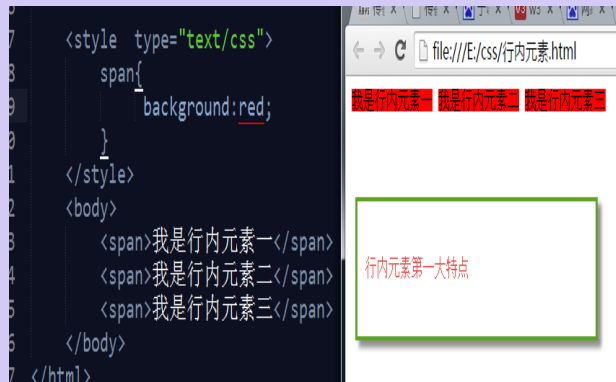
7 <style type="text/css">
8 span{
9 background:red;
0 }
1 </style>
2 <body>
3 <span>我是行内元素一</span>
4 <span>我是行内元素二</span>
5 <span>我是行内元素三</span>
6 </body>
</html>

file:///E:/css/行内元素.html

我是行内元素一 我是行内元素二 我是行内元素三

行内元素第一大特点